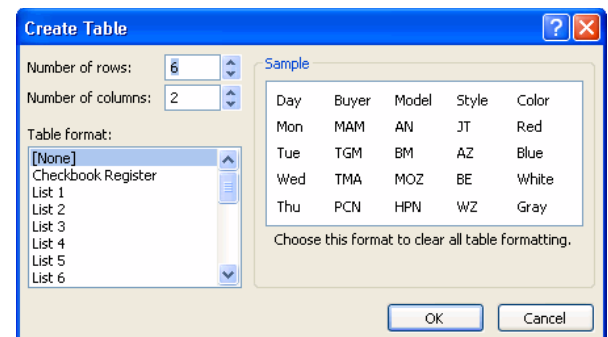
Create Table

Number of rows: 6
Number of columns: 2

Table format:
[None]
Checkbook Register
List 1
List 2
List 3
List 4
List 5
List 6

Sample

| Day | Buyer | Model | Style | Color |
|---|---|---|---|---|
| Mon | MAM | AN | JT | Red |
| Tue | TGM | BM | AZ | Blue |
| Wed | TMA | MOZ | BE | White |
| Thu | PCN | HPN | WZ | Gray |

Choose this format to clear all table formatting.

OK Cancel